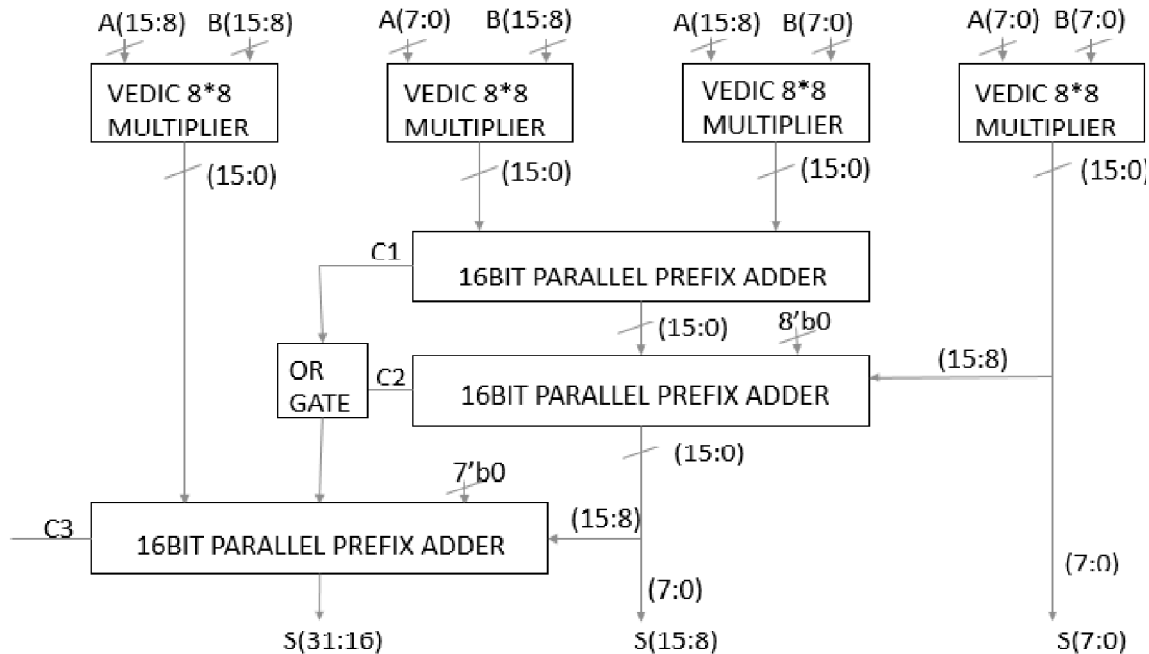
A(15:8) B(15:8)

VEDIC 8*8 MULTIPLIER

(15:0)

A(7:0) B(15:8)

VEDIC 8*8 MULTIPLIER

(15:0)

A(15:8) B(7:0)

VEDIC 8*8 MULTIPLIER

(15:0)

A(7:0) B(7:0)

VEDIC 8*8 MULTIPLIER

(15:0)

C1

16BIT PARALLEL PREFIX ADDER

(15:0)

8'b0

OR GATE

C2

16BIT PARALLEL PREFIX ADDER

(15:8)

(15:0)

7'b0

C3

16BIT PARALLEL PREFIX ADDER

(15:8)

(7:0)

(7:0)

S(31:16)

S(15:8)

S(7:0)